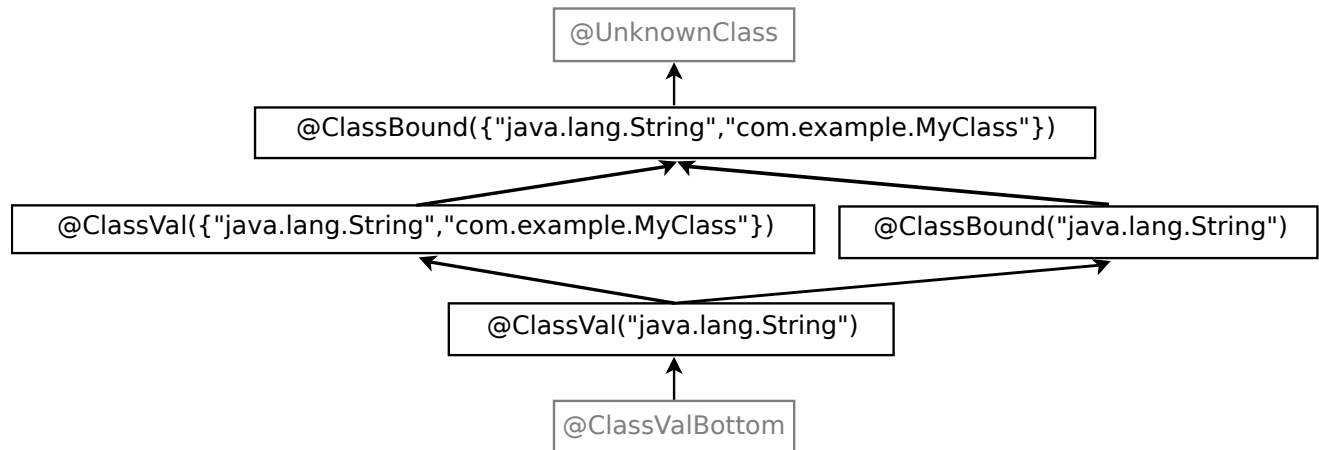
@UnknownClass

@ClassBound({"java.lang.String","com.example.MyClass"})

@ClassVal({"java.lang.String","com.example.MyClass"})

@ClassBound("java.lang.String")

@ClassVal("java.lang.String")

@ClassValBottom